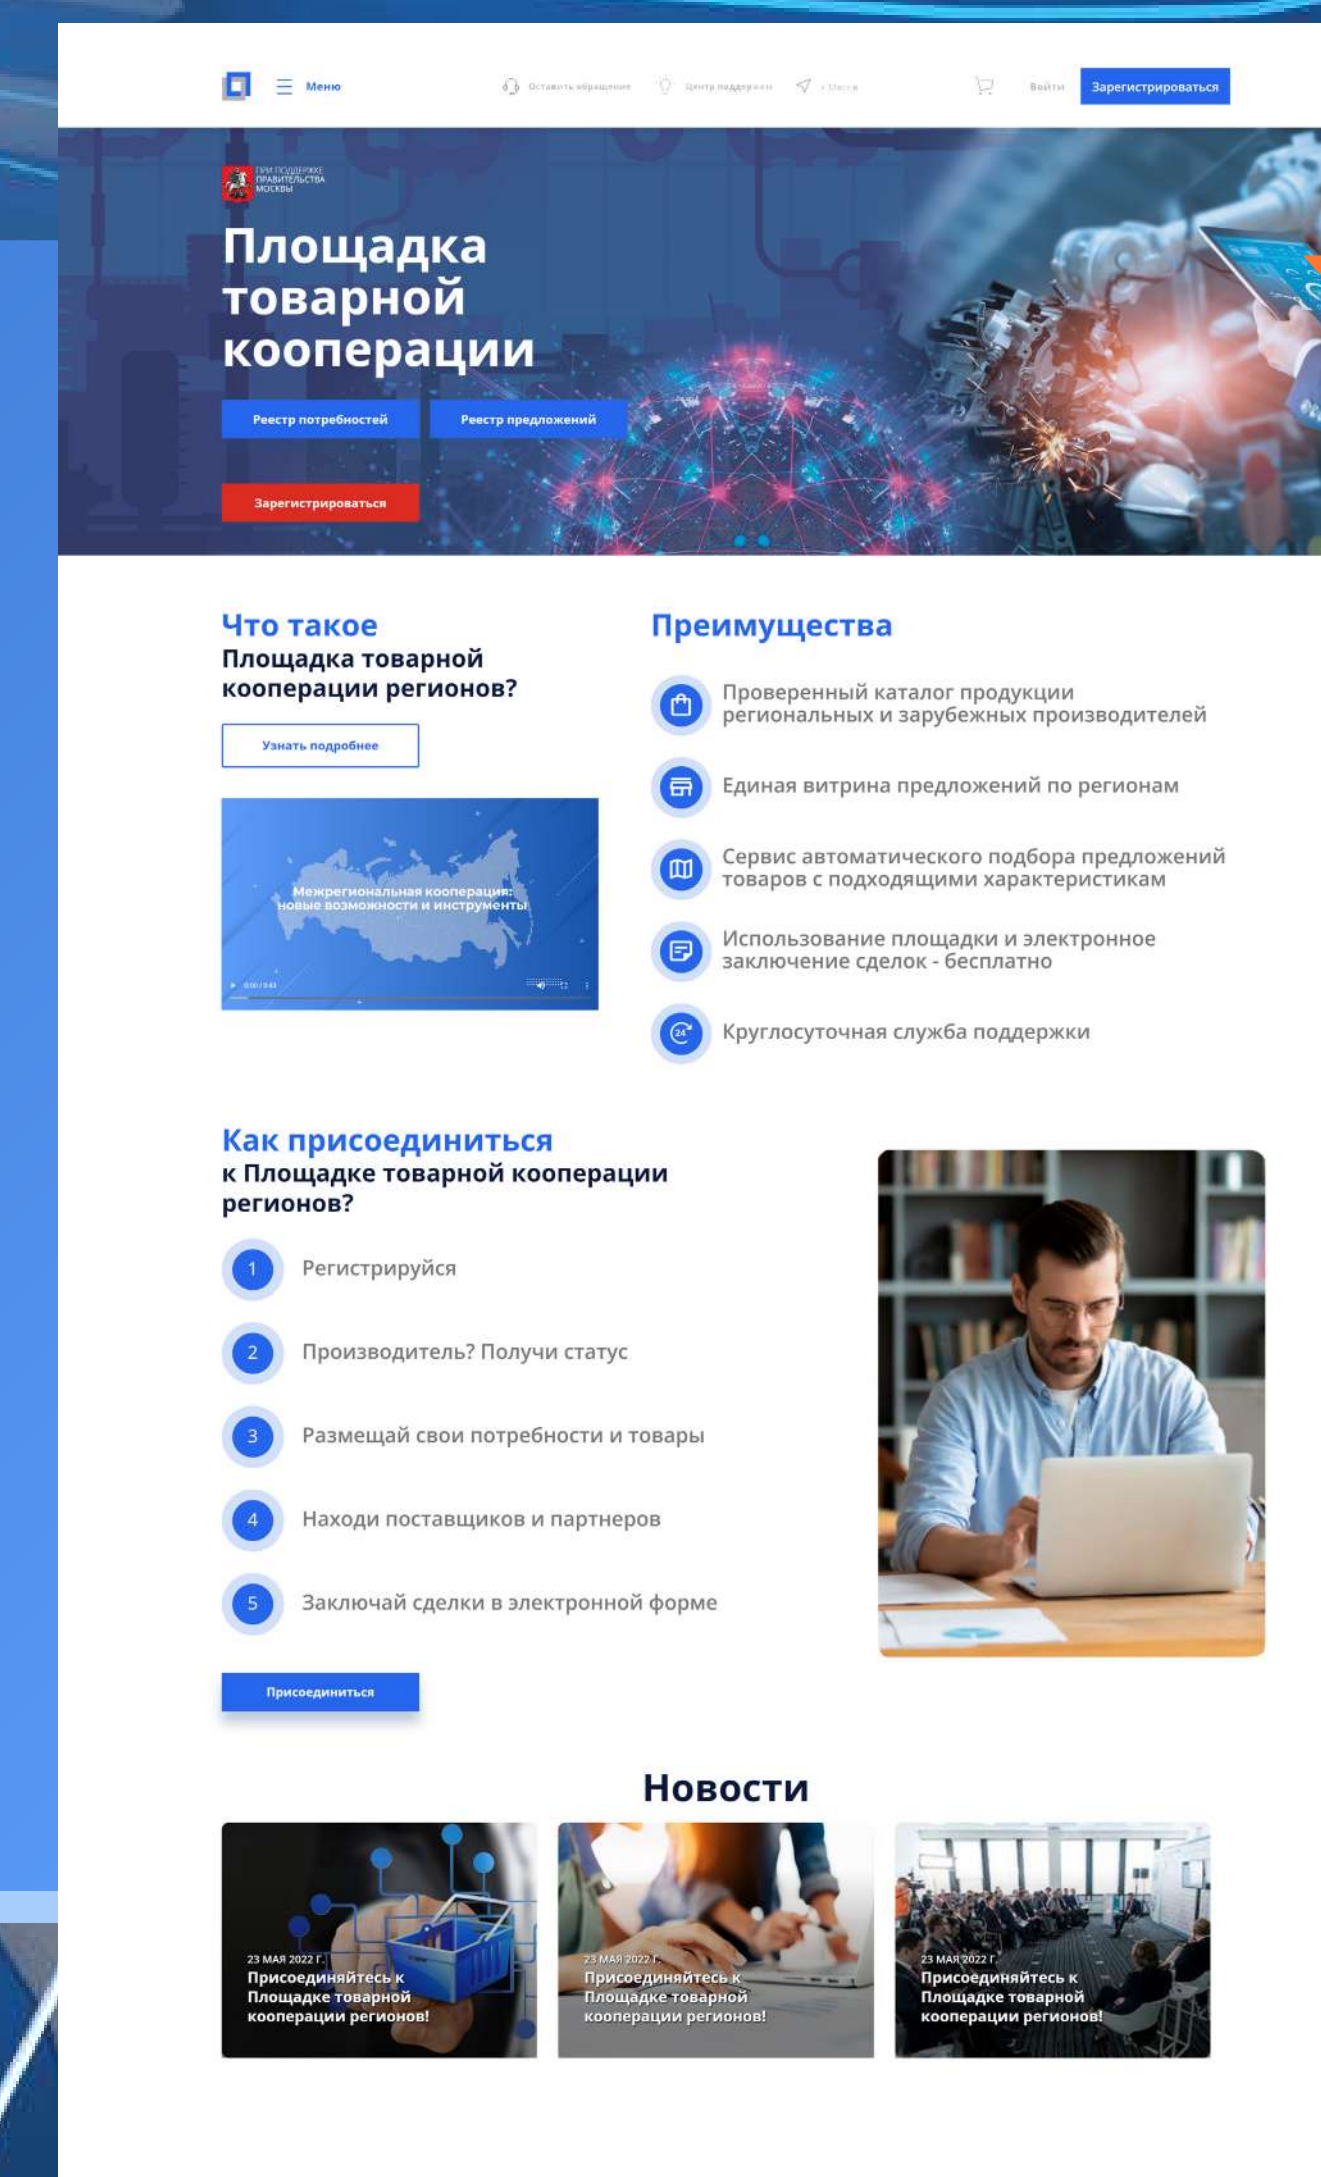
Меню

Оставить обращение

Центр поддержки

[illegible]

Войти

Зарегистрироваться

ПРИ ПОДДЕРЖКЕ ПРАВИТЕЛЬСТВА МОСКВЫ

Площадка товарной кооперации

Реестр потребностей

Реестр предложений

Зарегистрироваться

Что такое
Площадка товарной кооперации регионов?

Узнать подробнее

Межрегиональная кооперация: новые возможности и инструменты

0:00 / 3:43

Преимущества

Проверенный каталог продукции региональных и зарубежных производителей

Единая витрина предложений по регионам

Сервис автоматического подбора предложений товаров с подходящими характеристикам

Использование площадки и электронное заключение сделок - бесплатно

Круглосуточная служба поддержки

Как присоединиться
к Площадке товарной кооперации регионов?

1 Регистрируйся

2 Производитель? Получи статус

3 Размещай свои потребности и товары

4 Находи поставщиков и партнеров

5 Заключай сделки в электронной форме

Присоединиться

Новости

23 МАЯ 2022 Г.
Присоединяйтесь к Площадке товарной кооперации регионов!

23 МАЯ 2022 Г.
Присоединяйтесь к Площадке товарной кооперации регионов!

23 МАЯ 2022 Г.
Присоединяйтесь к Площадке товарной кооперации регионов!